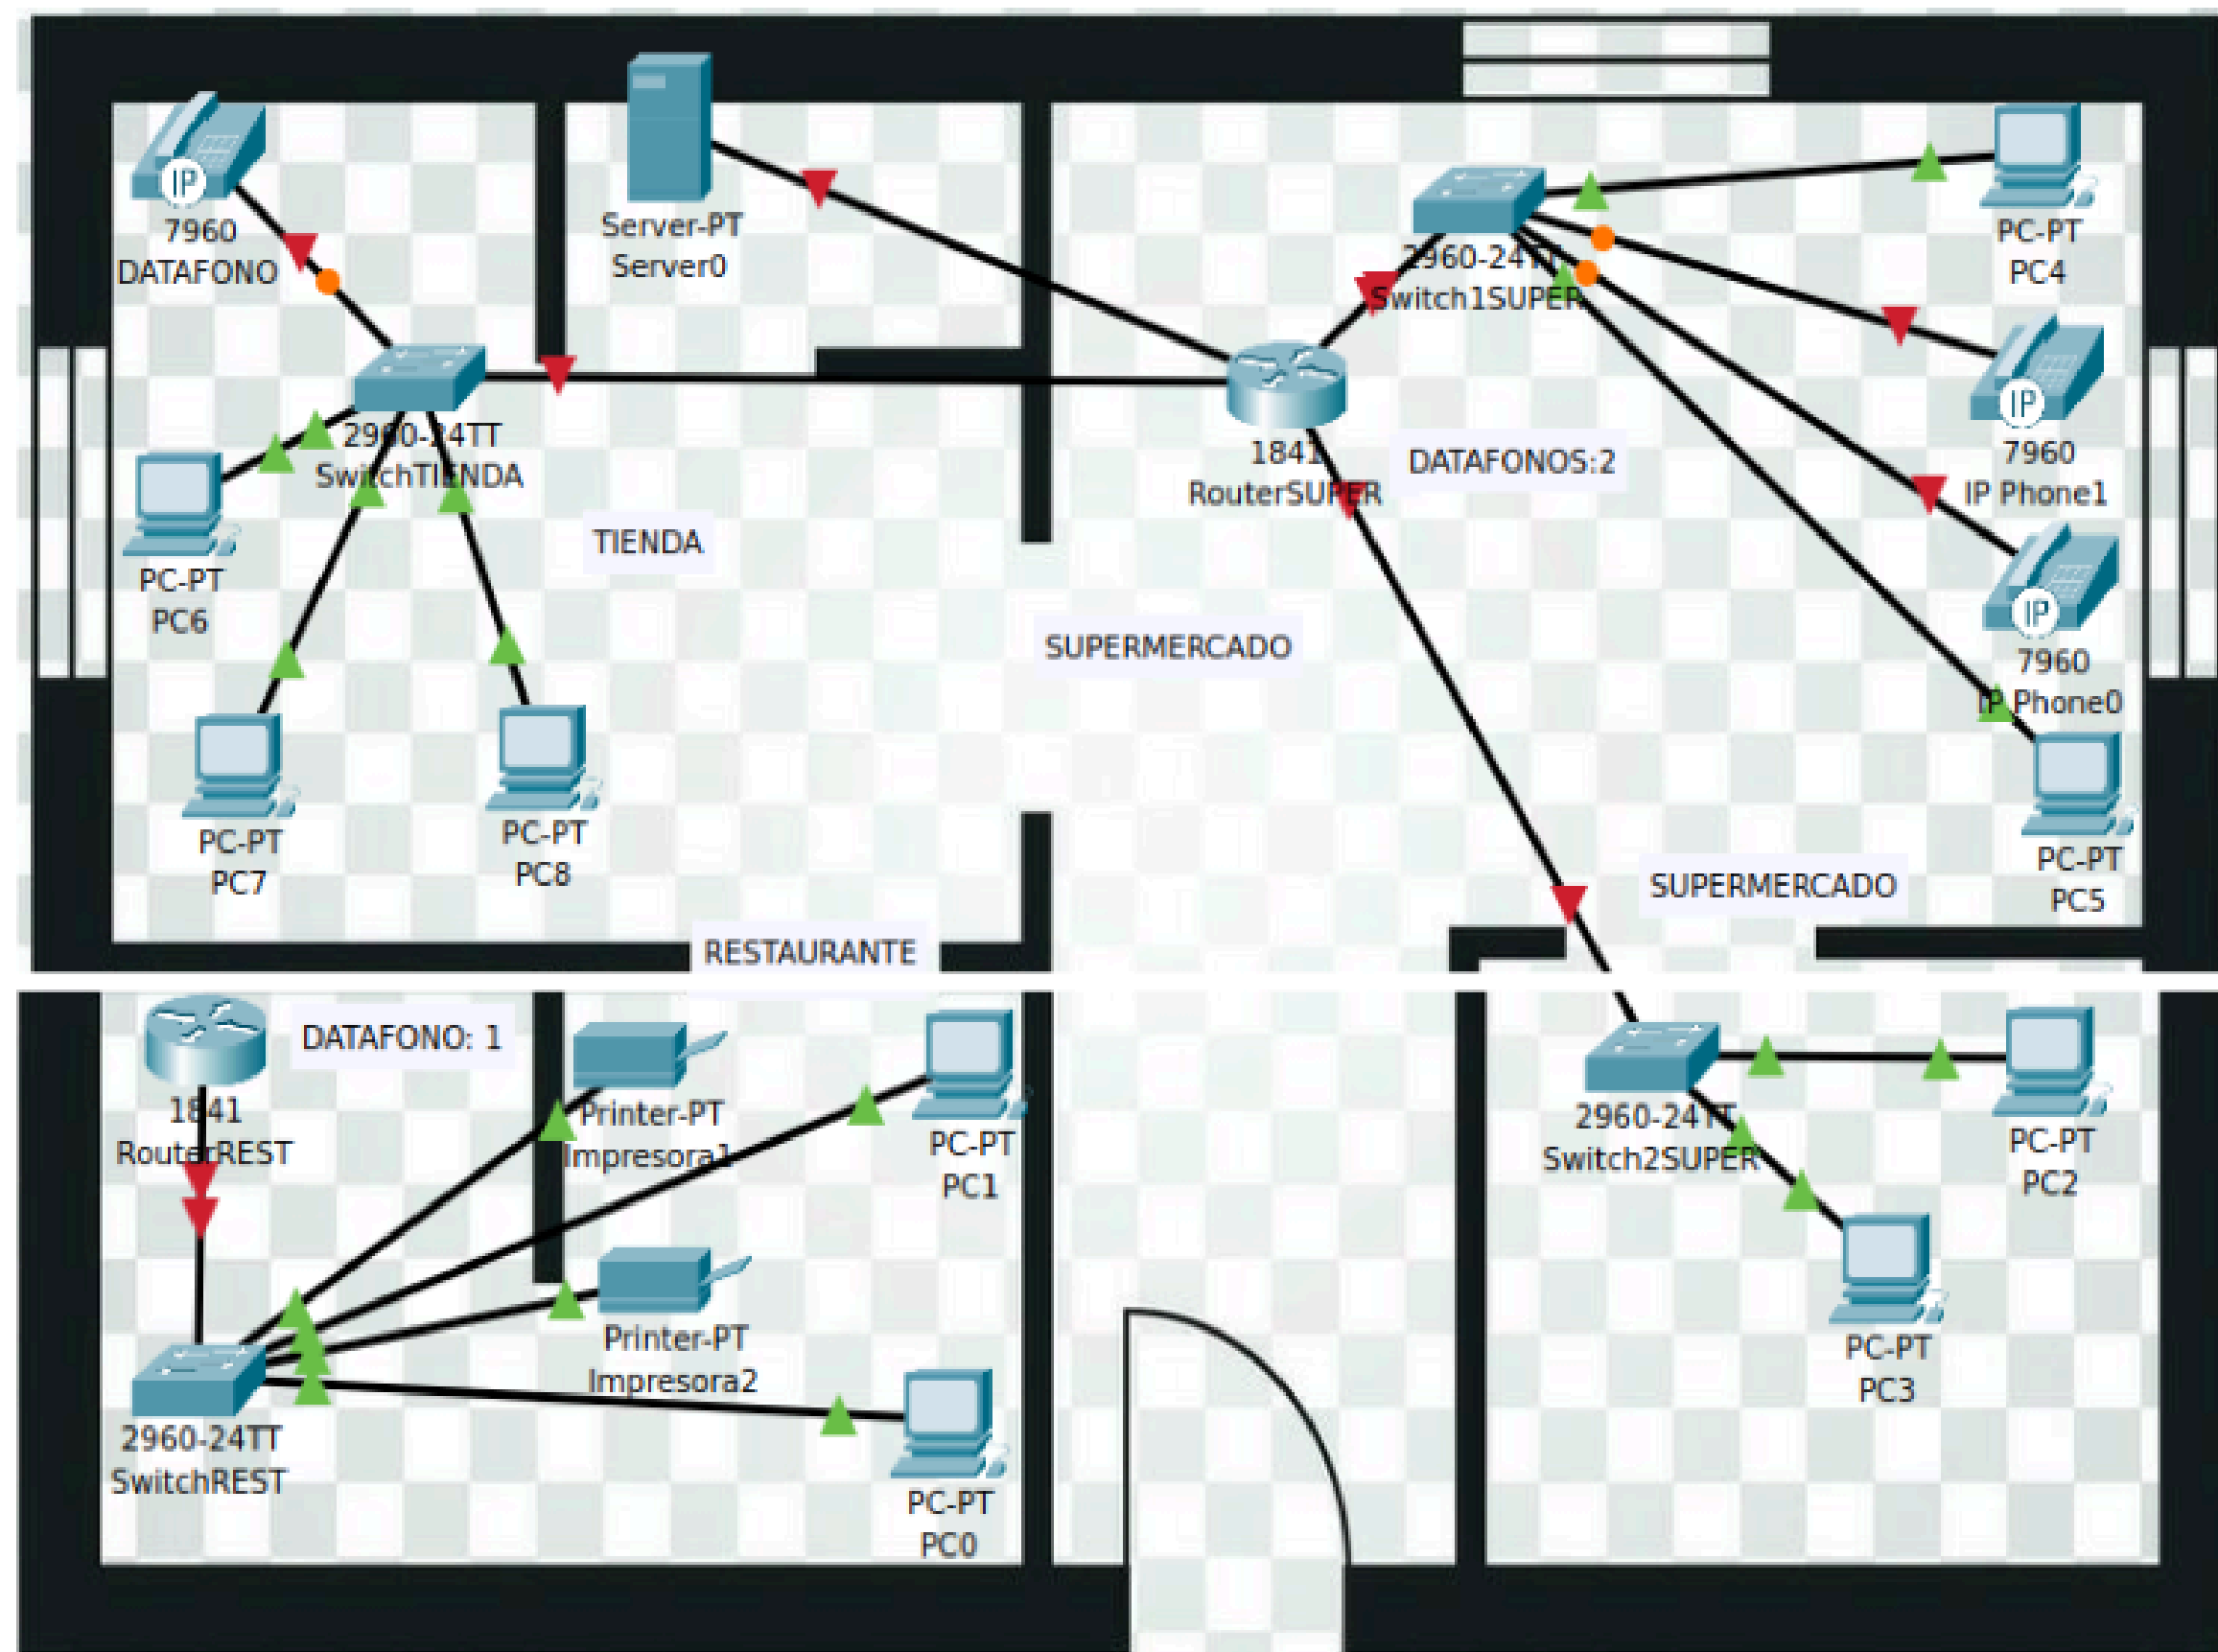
7960
DATAFONO

Server-PT
Server0

2960-24TT
Switch1SUPER

PC-PT
PC4

2960-24TT
SwitchTIENDA

1841
RouterSUPER

DATAFONOS:2

7960
IP Phone1

PC-PT
PC6

TIENDA

SUPERMERCADO

7960
IP Phone0

PC-PT
PC7

PC-PT
PC8

PC-PT
PC5

SUPERMERCADO

RESTAURANTE

DATAFONO: 1

1841
RouterREST

Printer-PT
Impresora1

PC-PT
PC1

2960-24TT
Switch2SUPER

PC-PT
PC2

Printer-PT
Impresora2

PC-PT
PC3

2960-24TT
SwitchREST

PC-PT
PC0